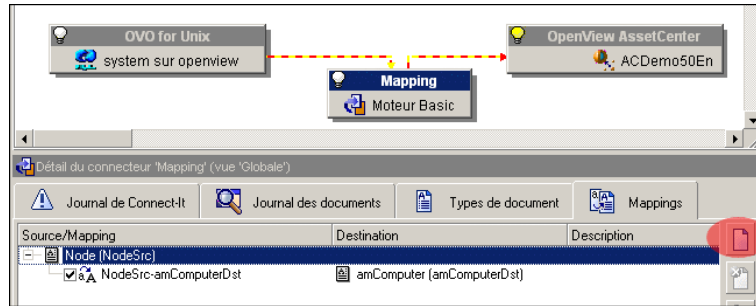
OVO for Unix
system sur openview

OpenView AssetCenter
ACDemo50En

Mapping
Moteur Basic

Détail du connecteur 'Mapping' (vue 'Globale')

Journal de Connect-It
Journal des documents
Types de document
Mappings

| Source/Mapping | Destination | Description |
|---|---|---|
| Node (NodeSrc) | | |
| NodeSrc-amComputerDst | amComputer (amComputerDst) | |